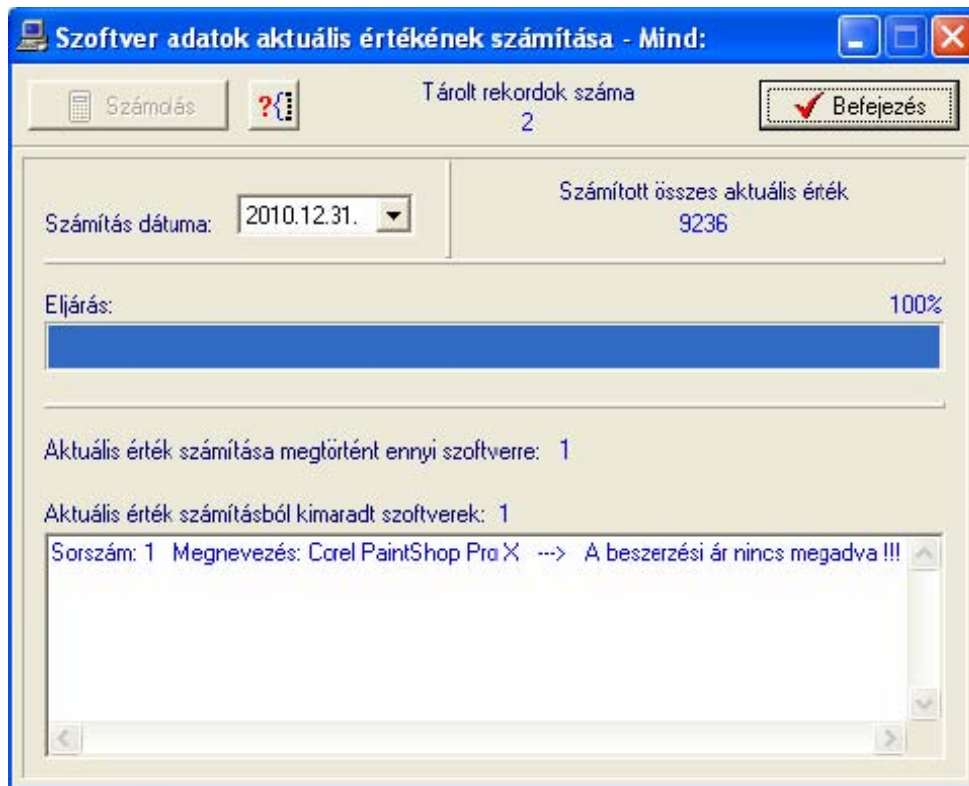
Szoftver adatok aktuális értékének számítása - Mind:

Számolás

Tárolt rekordok száma
2

Befejezés

Számítás dátuma: 2010.12.31.

Számított összes aktuális érték
9236

Eljárás:

100%

Aktuális érték számítása megtörtént ennyi szoftverre: 1

Aktuális érték számításból kimaradt szoftverek: 1

Sorszám: 1 Megnevezés: Corel PaintShop Pro X ---> A beszerzési ár nincs megadva !!!